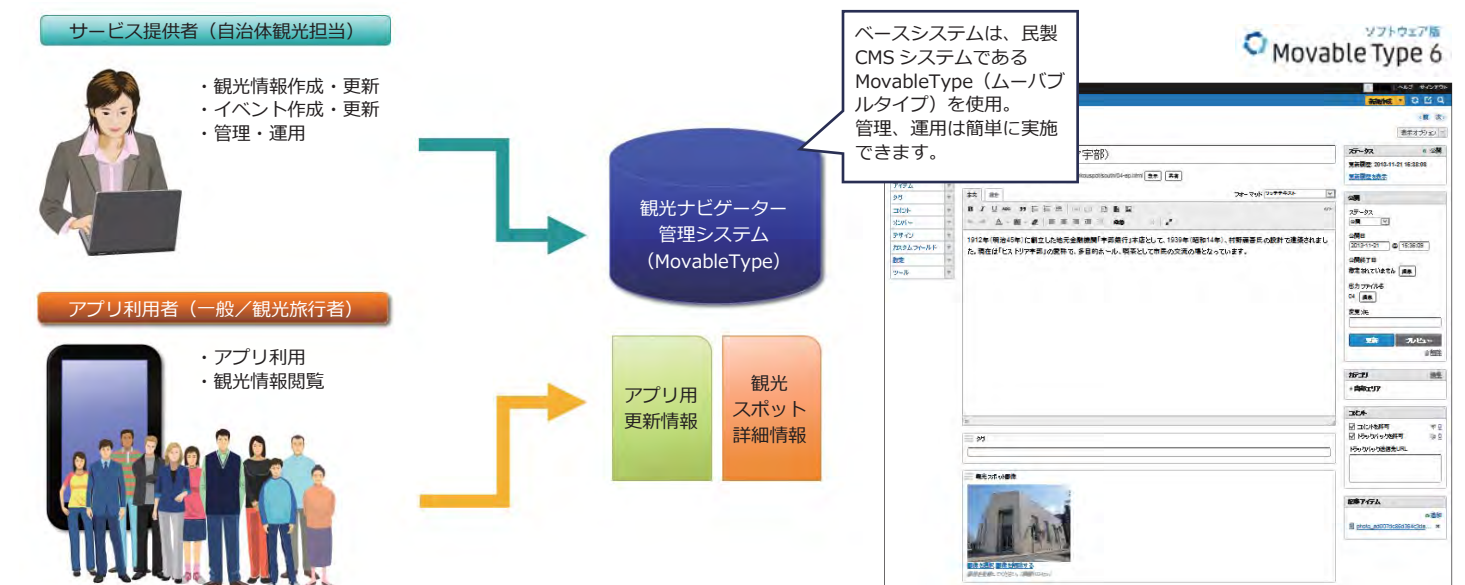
サービス提供者（自治体観光担当）

・観光情報作成・更新
・イベント作成・更新
・管理・運用

アプリ利用者（一般／観光旅行者）

・アプリ利用
・観光情報閲覧

観光ナビゲーター管理システム（MovableType）

ベースシステムは、民製CMSシステムであるMovableType（ムーバブルタイプ）を使用。
管理、運用は簡単に実施できます。

アプリ用更新情報

観光スポット詳細情報

ソフトウェア版
Movable Type 6

宇部）

アイテム
タグ
コメント
リンバー
デザイン
カスタムフィールド
設定
ツール

本文　続き

フォーマット リッチテキスト

1912年（明治45年）に創立した地元金融機関「宇部銀行」本店として、1939年（昭和14年）、村野藤吾氏の設計で建築されました。現在は「ヒストリア宇部」の愛称で、多目的ホール、喫茶として市民の交流の場となっています。

タグ

観光スポット画像

ステータス
公開

公開

変更

プレビュー

カテゴリ
追加

コメント
コメントを許可
トラックバックを許可

関連アイテム